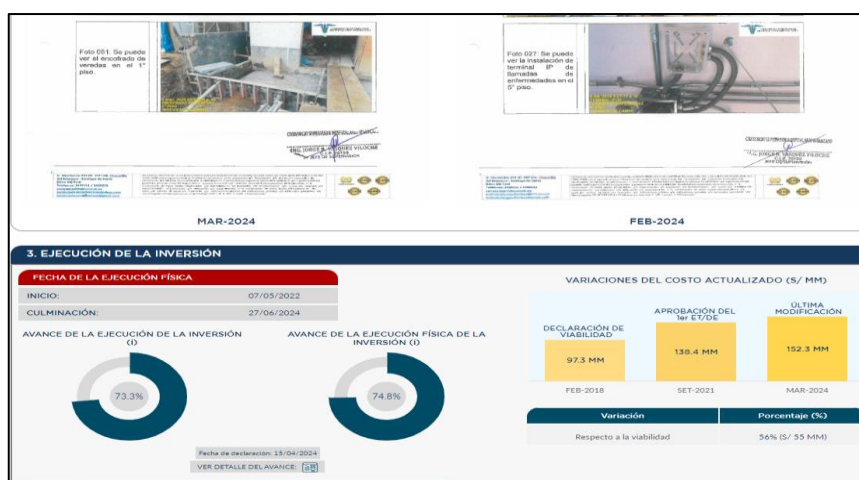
Foto 051: Se puede ver el encofrado de veredas en el 1° piso.

Foto 027: Se puede ver la instalación de terminal IP de llamadas de enfermeras en el 5° piso.

MAR-2024

FEB-2024

3. EJECUCIÓN DE LA INVERSIÓN

FECHA DE LA EJECUCIÓN FÍSICA

| INICIO: | 07/05/2022 |
|---|---|
| CULMINACIÓN: | 27/06/2024 |

AVANCE DE LA EJECUCIÓN DE LA INVERSIÓN (i)

73.3%

AVANCE DE LA EJECUCIÓN FÍSICA DE LA INVERSIÓN (i)

74.8%

Fecha de declaración: 15/04/2024

VER DETALLE DEL AVANCE:

VARIACIONES DEL COSTO ACTUALIZADO (S/ MM)

DECLARACIÓN DE VIABILIDAD
97.3 MM
FEB-2018

APROBACIÓN DEL 1er ET/DE
138.4 MM
SET-2021

ÚLTIMA MODIFICACIÓN
152.3 MM
MAR-2024

| Variación | Porcentaje (%) |
|---|---|
| Respecto a la viabilidad | 56% (S/ 55 MM) |